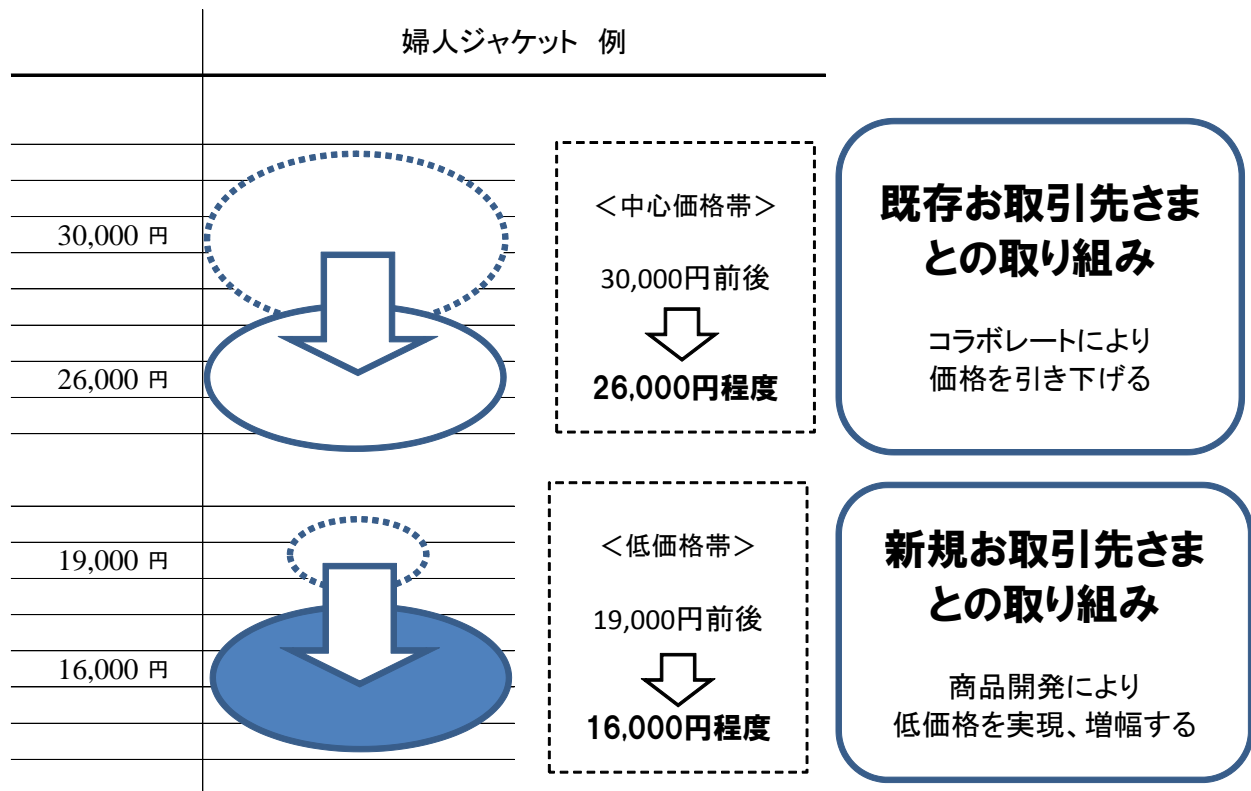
婦人ジャケット　例

30,000 円

26,000 円

19,000 円

16,000 円

＜中心価格帯＞

30,000円前後

26,000円程度

既存お取引先さまとの取り組み

コラボレートにより価格を引き下げる

＜低価格帯＞

19,000円前後

16,000円程度

新規お取引先さまとの取り組み

商品開発により低価格を実現、増幅する